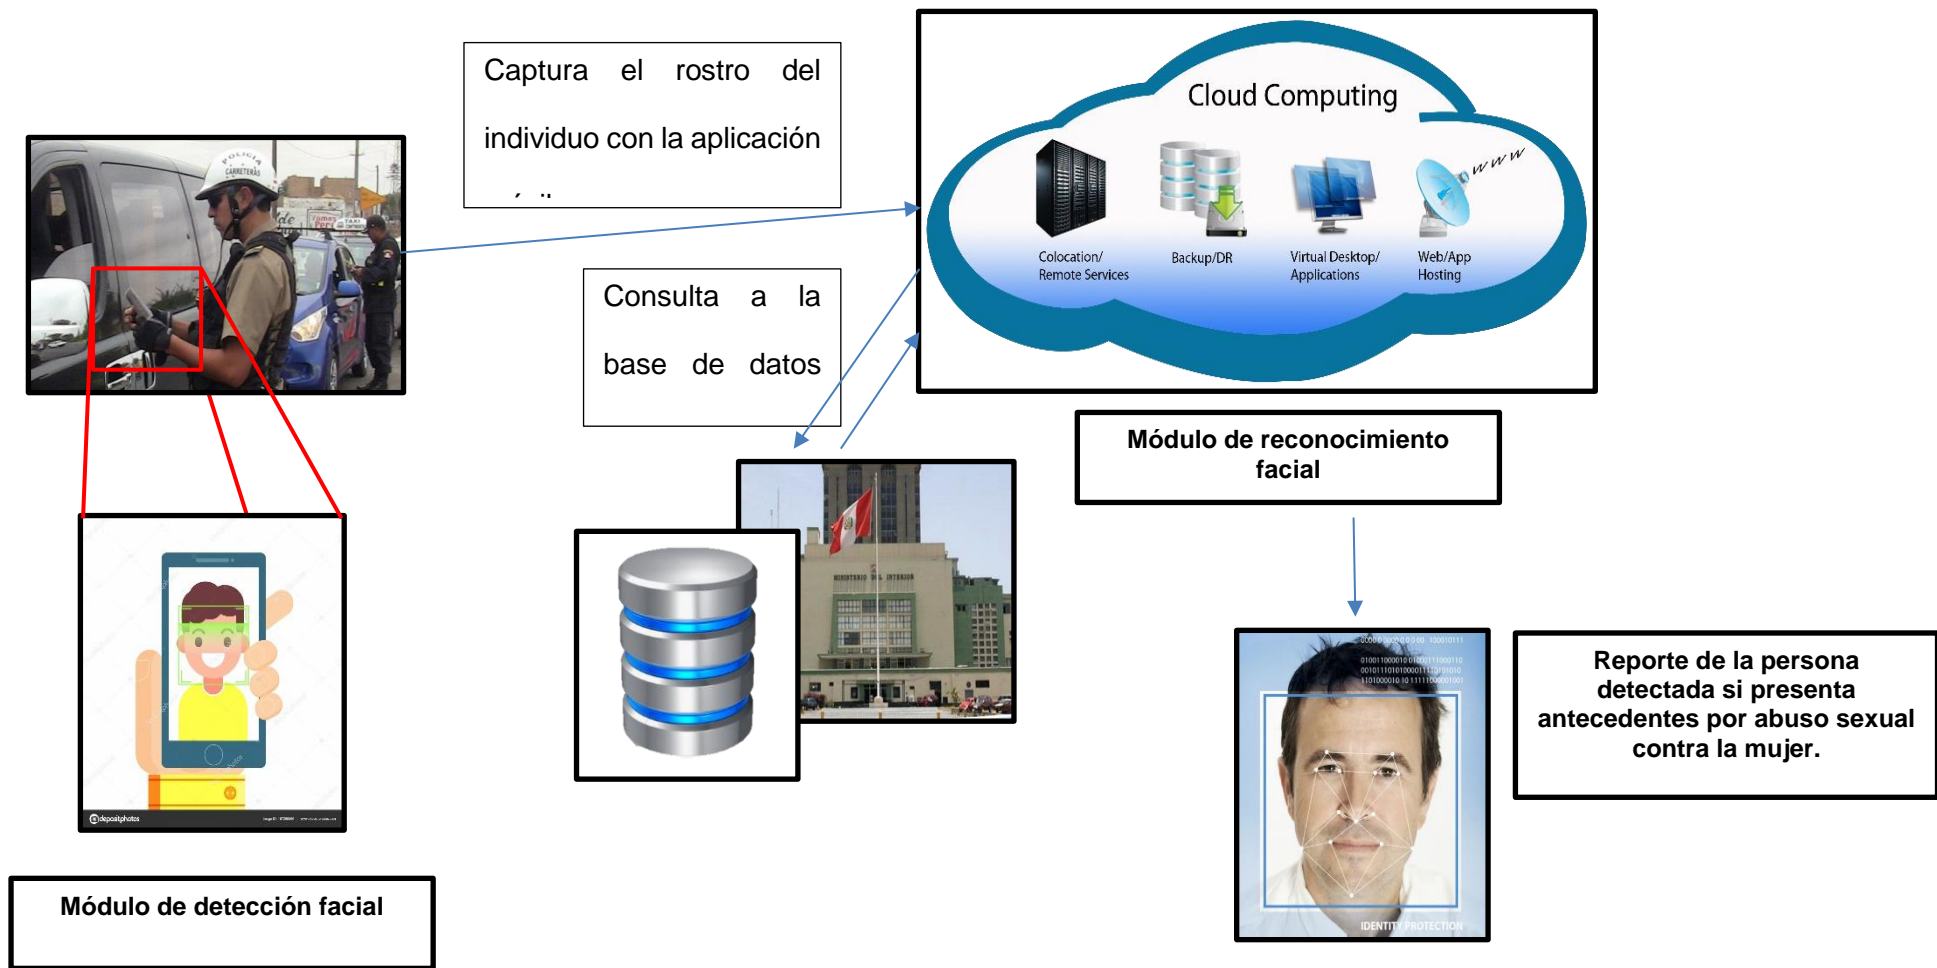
Captura el rostro del individuo con la aplicación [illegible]

Cloud Computing

Colocation/ Remote Services

Backup/DR

Virtual Desktop/ Applications

Web/App Hosting

www

POLICIA CARRETERAS

Consulta a la base de datos

MINISTERIO DEL INTERIOR

Módulo de reconocimiento facial

depositphotos

Módulo de detección facial

IDENTITY PROTECTION

Reporte de la persona detectada si presenta antecedentes por abuso sexual contra la mujer.